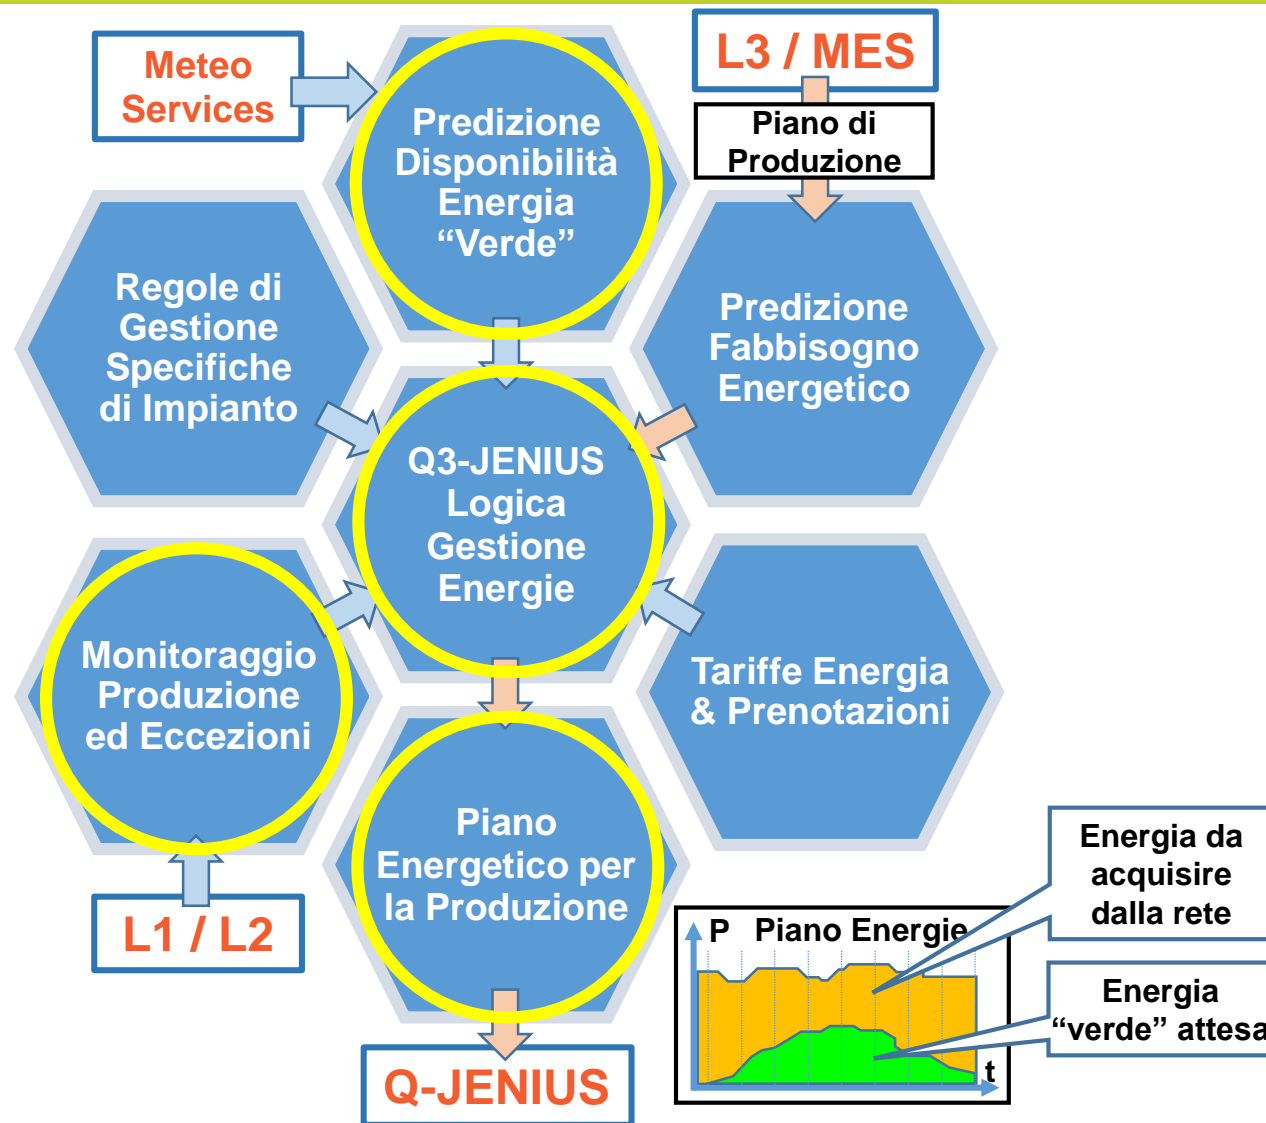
Meteo Services

L3 / MES

Piano di Produzione

Predizione Disponibilità Energia “Verde”

Regole di Gestione Specifiche di Impianto

Predizione Fabbisogno Energetico

Q3-JENIUS Logica Gestione Energie

Monitoraggio Produzione ed Eccezioni

Tariffe Energia & Prenotazioni

Piano Energetico per la Produzione

L1 / L2

Q-JENIUS

P Piano Energie

t

Energia da acquisire dalla rete

Energia “verde” attesa